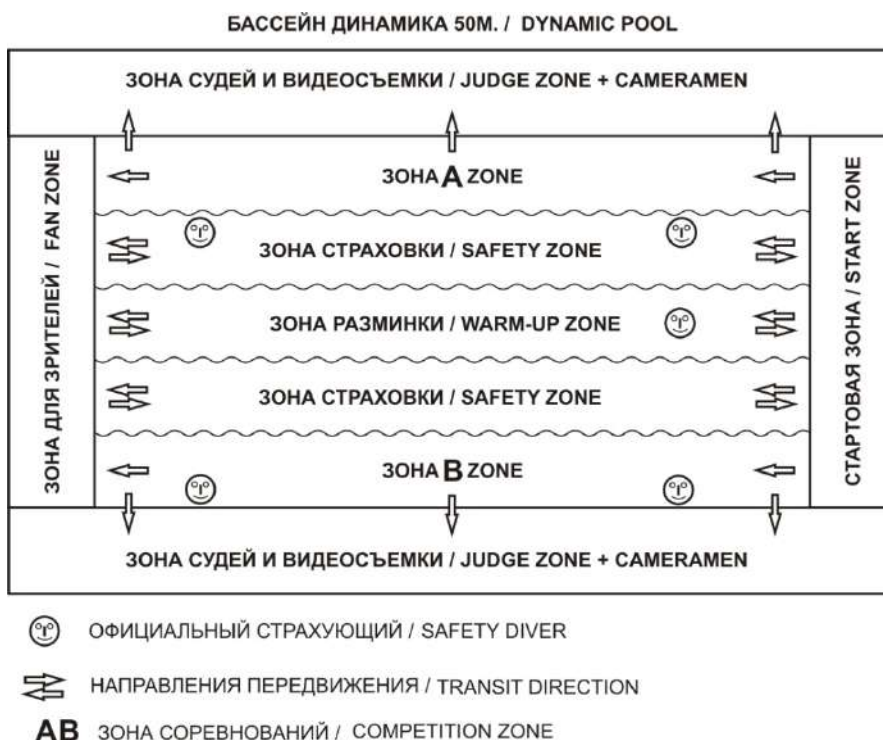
БАССЕЙН ДИНАМИКА 50М. / DYNAMIC POOL

ЗОНА СУДЕЙ И ВИДЕОСЪЕМКИ / JUDGE ZONE + CAMERAMEN

ЗОНА ДЛЯ ЗРИТЕЛЕЙ / FAN ZONE

ЗОНА A ZONE

ЗОНА СТРАХОВКИ / SAFETY ZONE

ЗОНА РАЗМИНКИ / WARM-UP ZONE

ЗОНА СТРАХОВКИ / SAFETY ZONE

ЗОНА B ZONE

СТАРТОВАЯ ЗОНА / START ZONE

ЗОНА СУДЕЙ И ВИДЕОСЪЕМКИ / JUDGE ZONE + CAMERAMEN

ОФИЦИАЛЬНЫЙ СТРАХУЮЩИЙ / SAFETY DIVER

НАПРАВЛЕНИЯ ПЕРЕДВИЖЕНИЯ / TRANSIT DIRECTION

AB ЗОНА СОРЕВНОВАНИЙ / COMPETITION ZONE